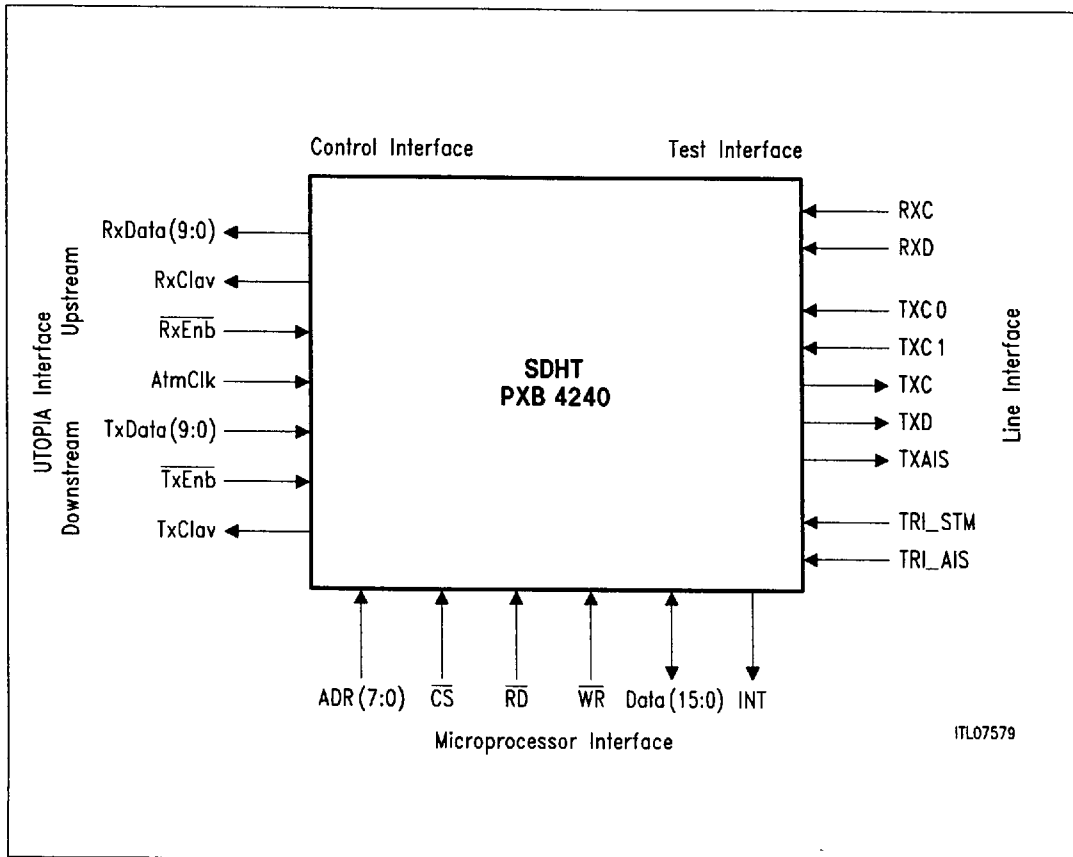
Control Interface

Test Interface

UTOPIA Interface

Upstream

Downstream

RxData(9:0)

RxClav

$\overline{\text{RxEnb}}$

AtmClk

TxData(9:0)

$\overline{\text{TxEnb}}$

TxClav

SDHT
PXB 4240

RXC

RXD

TXC 0

TXC 1

TXC

TXD

TXAIS

TRI_STM

TRI_AIS

Line Interface

ADR (7:0)

$\overline{\text{CS}}$

$\overline{\text{RD}}$

$\overline{\text{WR}}$

Data (15:0)

INT

Microprocessor Interface

ITL07579